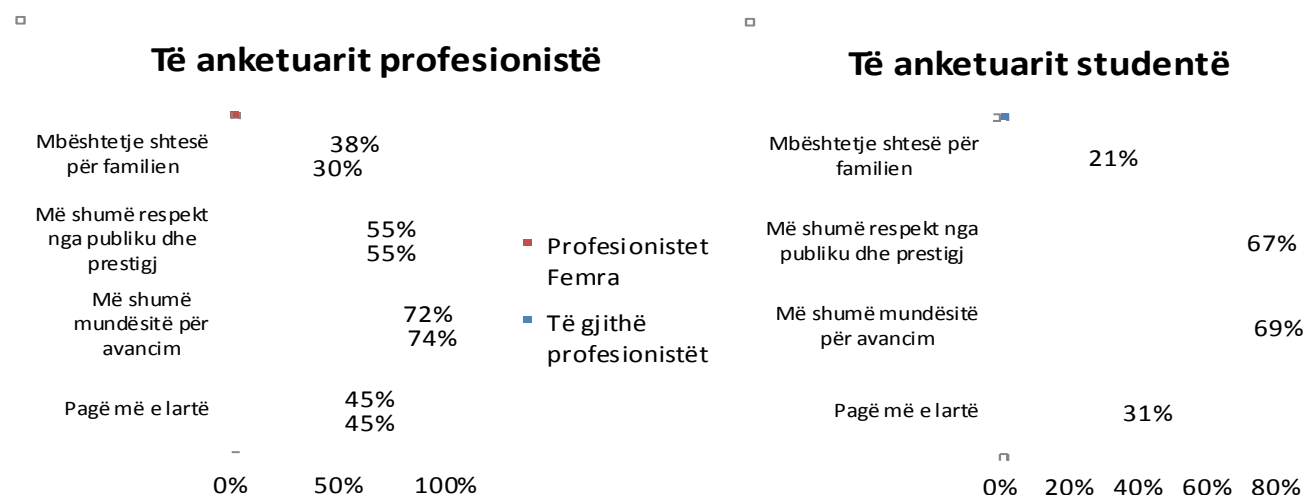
Të anketuarit profesionistë

Mbështetje shtesë për familien
38%
30%

Më shumë respekt nga publiku dhe prestigj
55%
55%

Më shumë mundësitë për avancim
72%
74%

Pagë më e lartë
45%
45%

0% 50% 100%

Profesionistet Femra
Të gjithë profesionistët

Të anketuarit studentë

Mbështetje shtesë për familien
21%

Më shumë respekt nga publiku dhe prestigj
67%

Më shumë mundësitë për avancim
69%

Pagë më e lartë
31%

0% 20% 40% 60% 80%